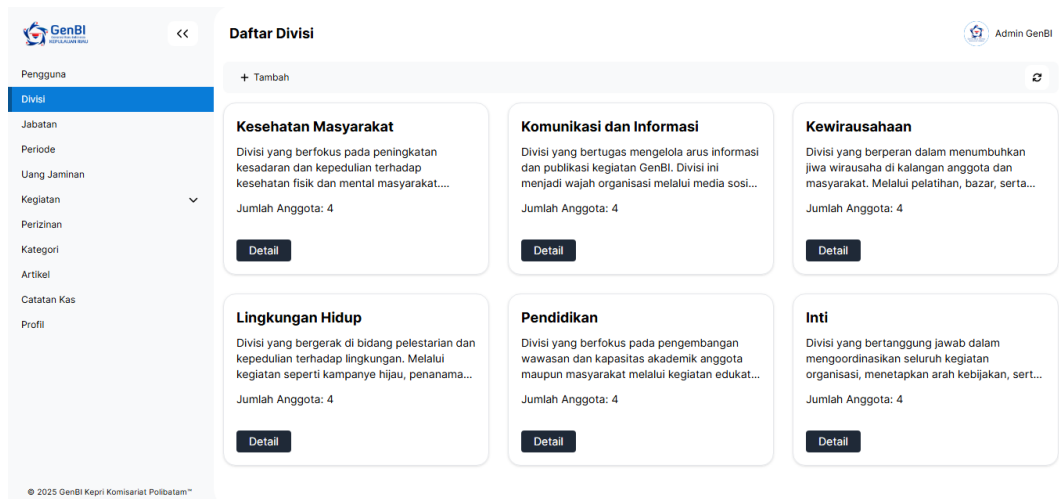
GenBI
KEPULAUAN RIAU

<<

Pengguna
Divisi
Jabatan
Periode
Uang Jaminan
Kegiatan
Perizinan
Kategori
Artikel
Catatan Kas
Profil

© 2025 GenBI Kepri Komisariat Polibatam™

Daftar Divisi

Admin GenBI

+ Tambah

Kesehatan Masyarakat
Divisi yang berfokus pada peningkatan kesadaran dan kepedulian terhadap kesehatan fisik dan mental masyarakat....
Jumlah Anggota: 4
Detail

Komunikasi dan Informasi
Divisi yang bertugas mengelola arus informasi dan publikasi kegiatan GenBI. Divisi ini menjadi wajah organisasi melalui media sosi...
Jumlah Anggota: 4
Detail

Kewirausahaan
Divisi yang berperan dalam menumbuhkan jiwa wirausaha di kalangan anggota dan masyarakat. Melalui pelatihan, bazar, serta...
Jumlah Anggota: 4
Detail

Lingkungan Hidup
Divisi yang bergerak di bidang pelestarian dan kepedulian terhadap lingkungan. Melalui kegiatan seperti kampanye hijau, penanama...
Jumlah Anggota: 4
Detail

Pendidikan
Divisi yang berfokus pada pengembangan wawasan dan kapasitas akademik anggota maupun masyarakat melalui kegiatan edukat...
Jumlah Anggota: 4
Detail

Inti
Divisi yang bertanggung jawab dalam mengoordinasikan seluruh kegiatan organisasi, menetapkan arah kebijakan, sert...
Jumlah Anggota: 4
Detail